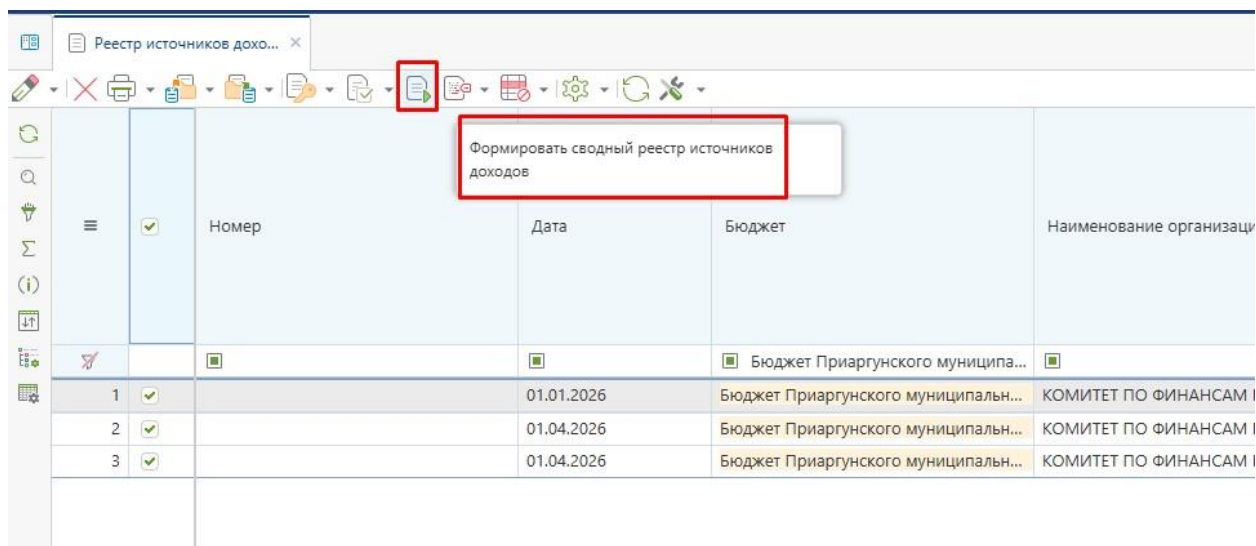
Реестр источников дохо... ×

Формировать сводный реестр источников доходов

| ≡ | | Номер | Дата | Бюджет | Наименование организаци |
|---|---|---|---|---|---|
| | | | | Бюджет Приаргунского муниципа... | |
| 1 | | | 01.01.2026 | Бюджет Приаргунского муниципальн... | КОМИТЕТ ПО ФИНАНСАМ |
| 2 | | | 01.04.2026 | Бюджет Приаргунского муниципальн... | КОМИТЕТ ПО ФИНАНСАМ |
| 3 | | | 01.04.2026 | Бюджет Приаргунского муниципальн... | КОМИТЕТ ПО ФИНАНСАМ |